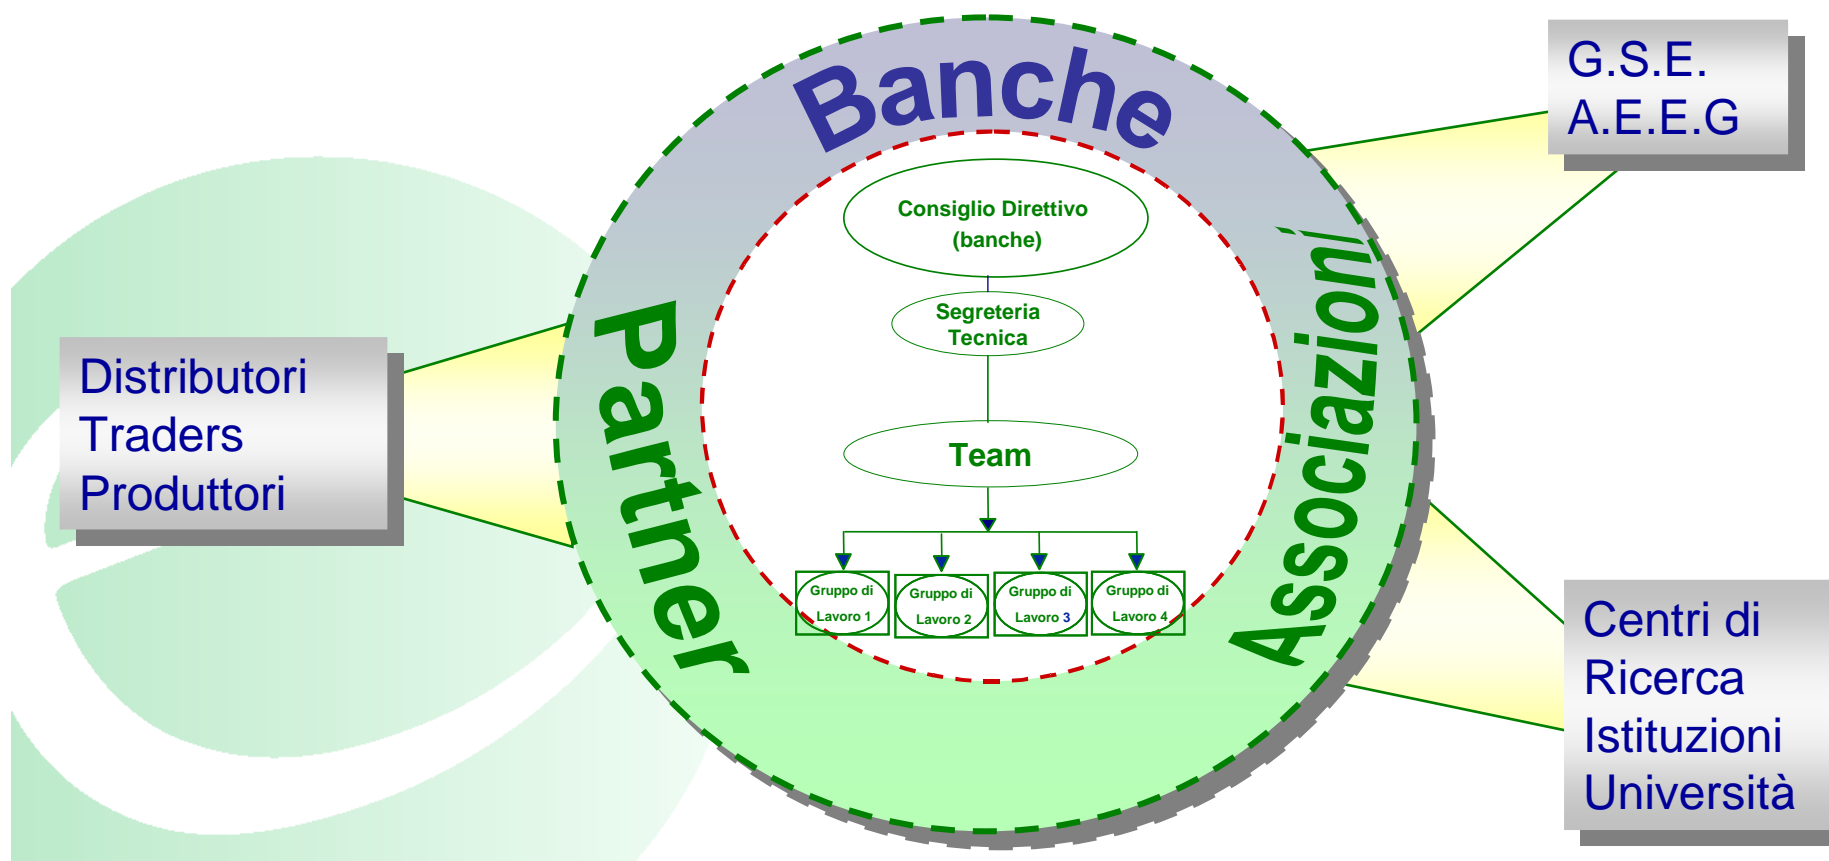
Banche

G.S.E.
A.E.E.G

Consiglio Direttivo
(banche)

Segreteria
Tecnica

Team

Distributori
Traders
Produttori

Partner

Associazioni

Gruppo di Lavoro 1

Gruppo di Lavoro 2

Gruppo di Lavoro 3

Gruppo di Lavoro 4

Centri di
Ricerca
Istituzioni
Università